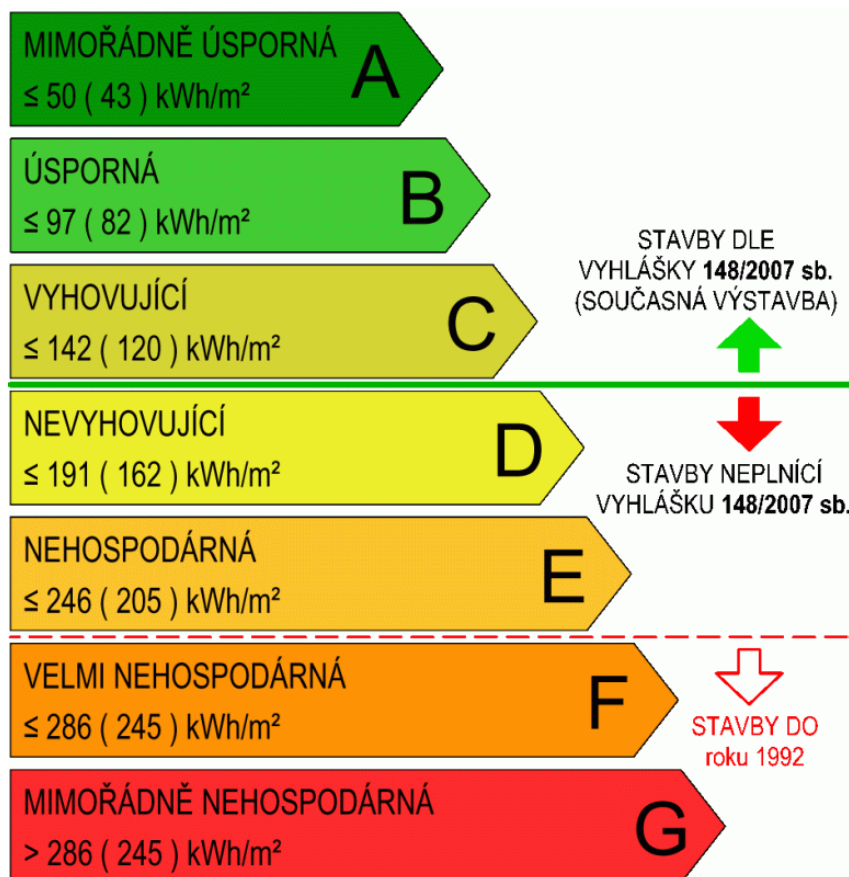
MIMOŘÁDNĚ ÚSPORNÁ
≤ 50 ( 43 ) kWh/m²
A

ÚSPORNÁ
≤ 97 ( 82 ) kWh/m²
B

VYHOVUJÍCÍ
≤ 142 ( 120 ) kWh/m²
C

STAVBY DLE VYHLÁŠKY **148/2007 sb.** (SOUČASNÁ VÝSTAVBA)

NEVYHOVUJÍCÍ
≤ 191 ( 162 ) kWh/m²
D

STAVBY NEPLNÍCÍ VYHLÁŠKU **148/2007 sb.**

NEHOSPODÁRNÁ
≤ 246 ( 205 ) kWh/m²
E

VELMI NEHOSPODÁRNÁ
≤ 286 ( 245 ) kWh/m²
F

STAVBY DO roku 1992

MIMOŘÁDNĚ NEHOSPODÁRNÁ
> 286 ( 245 ) kWh/m²
G